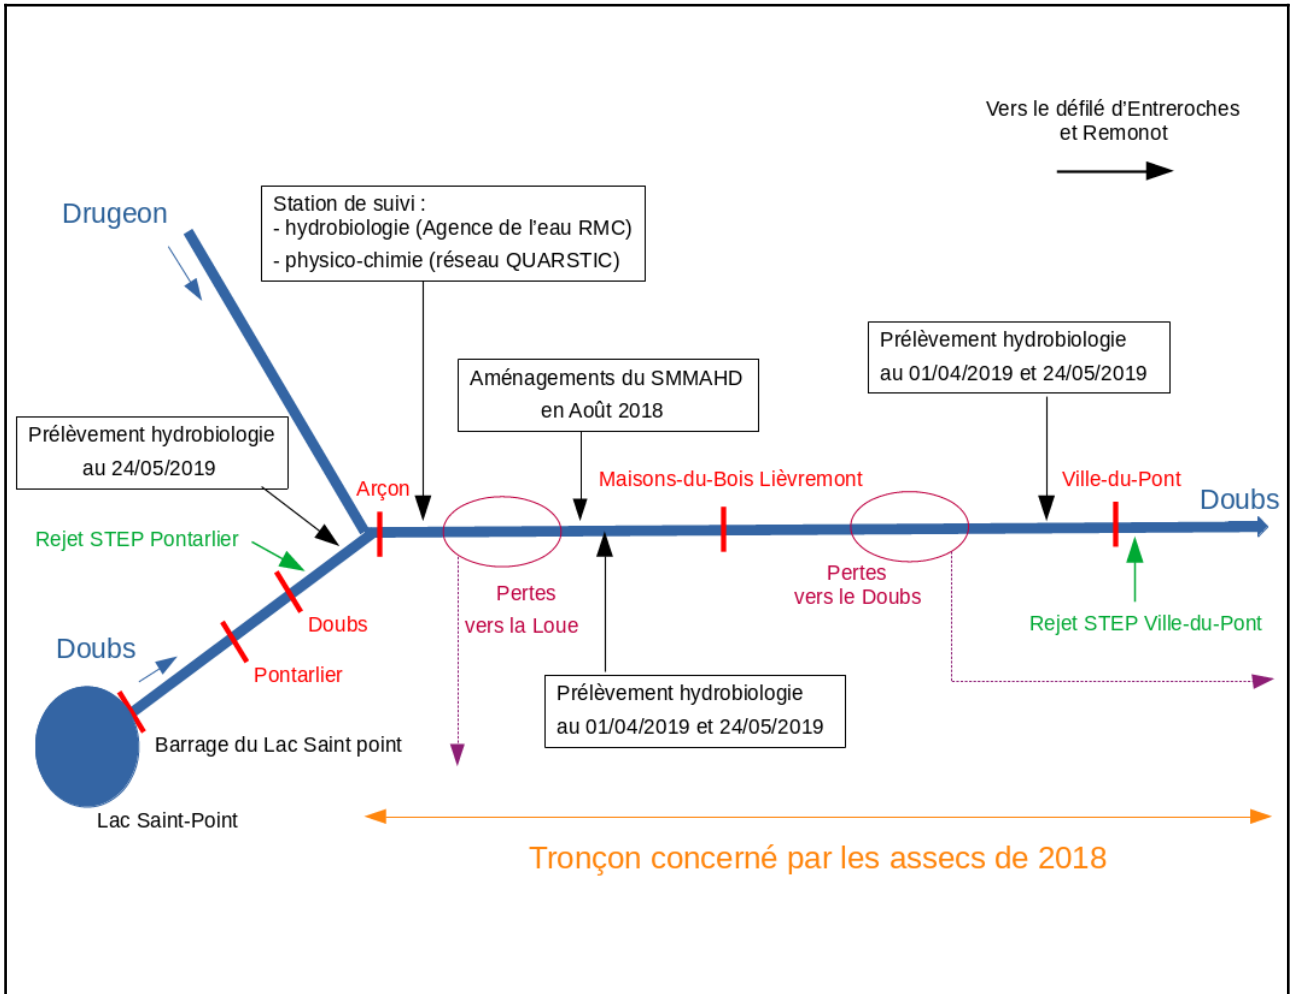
Vers le défilé d'Entreroches et Remonot

Drugeon

Station de suivi :
- hydrobiologie (Agence de l'eau RMC)
- physico-chimie (réseau QUARSTIC)

Prélèvement hydrobiologie au 01/04/2019 et 24/05/2019

Aménagements du SMMAHD en Août 2018

Prélèvement hydrobiologie au 24/05/2019

Arçon

Maisons-du-Bois Lièvremont

Ville-du-Pont

Doubs

Rejet STEP Pontarlier

Pertes vers la Loue

Pertes vers le Doubs

Doubs

Rejet STEP Ville-du-Pont

Doubs

Pontarlier

Prélèvement hydrobiologie au 01/04/2019 et 24/05/2019

Barrage du Lac Saint point

Lac Saint-Point

Tronçon concerné par les assecs de 2018